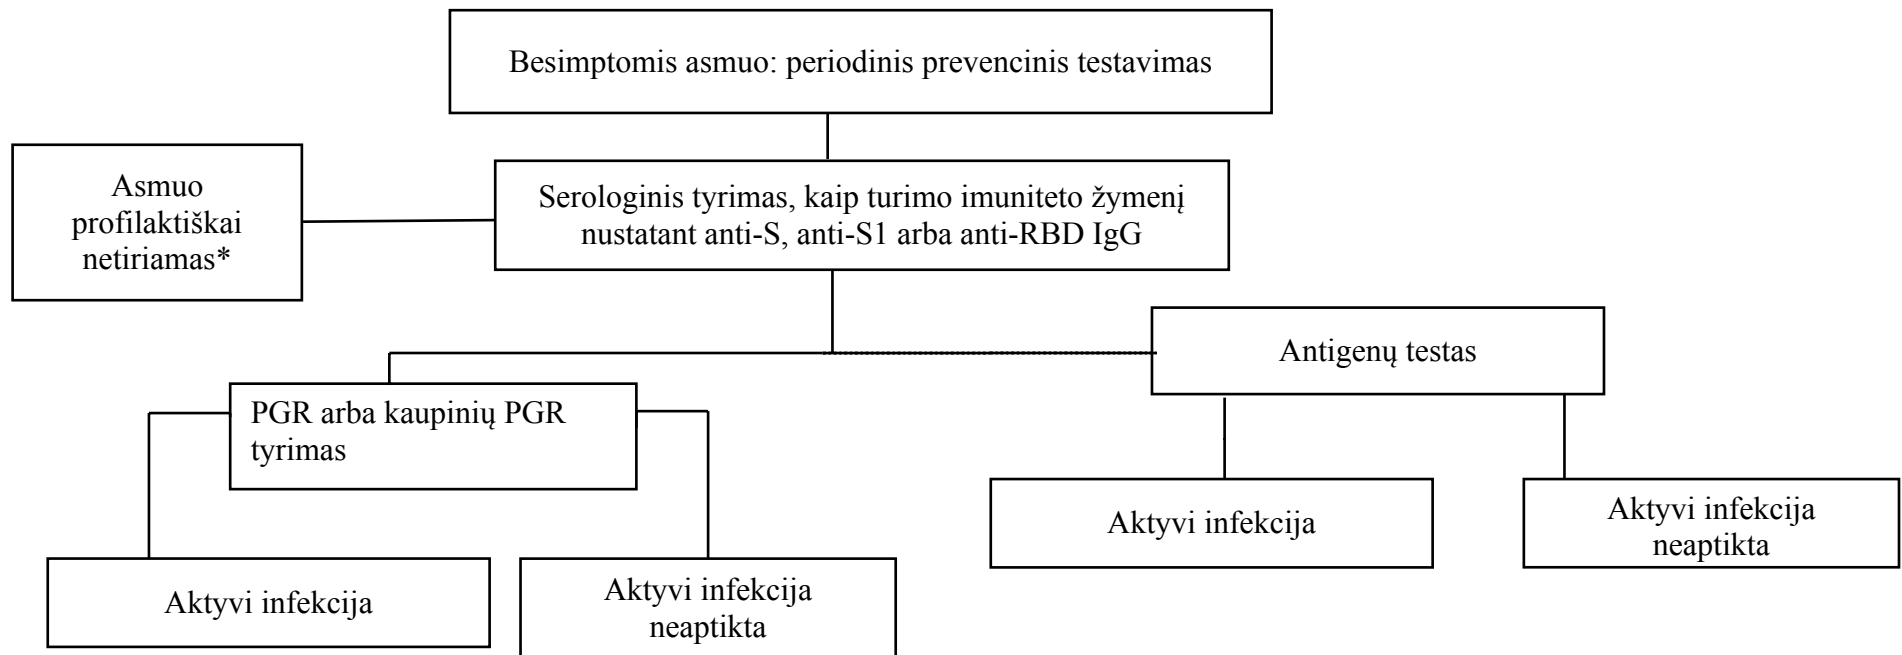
Besimptomis asmuo: periodinis prevencinis testavimas

Asmuo profilaktiškai netiriamas*

Serologinis tyrimas, kaip turimo imuniteto žymenį nustatant anti-S, anti-S1 arba anti-RBD IgG

Antigenų testas

PGR arba kaupinių PGR tyrimas

Aktyvi infekcija

Aktyvi infekcija neaptikta

Aktyvi infekcija

Aktyvi infekcija neaptikta